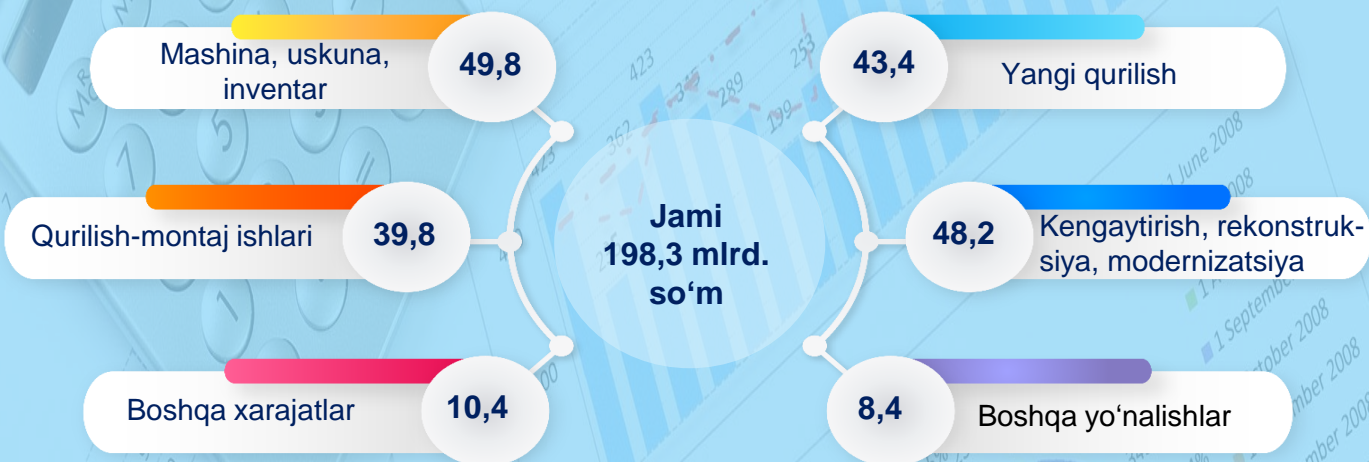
Mashina, uskuna, inventar
49,8

Qurilish-montaj ishlari
39,8

Boshqa xarajatlar
10,4

Jami 198,3 mlrd. so‘m

43,4
Yangi qurilish

48,2
Kengaytirish, rekonstruksiya, modernizatsiya

8,4
Boshqa yo‘nalishlar